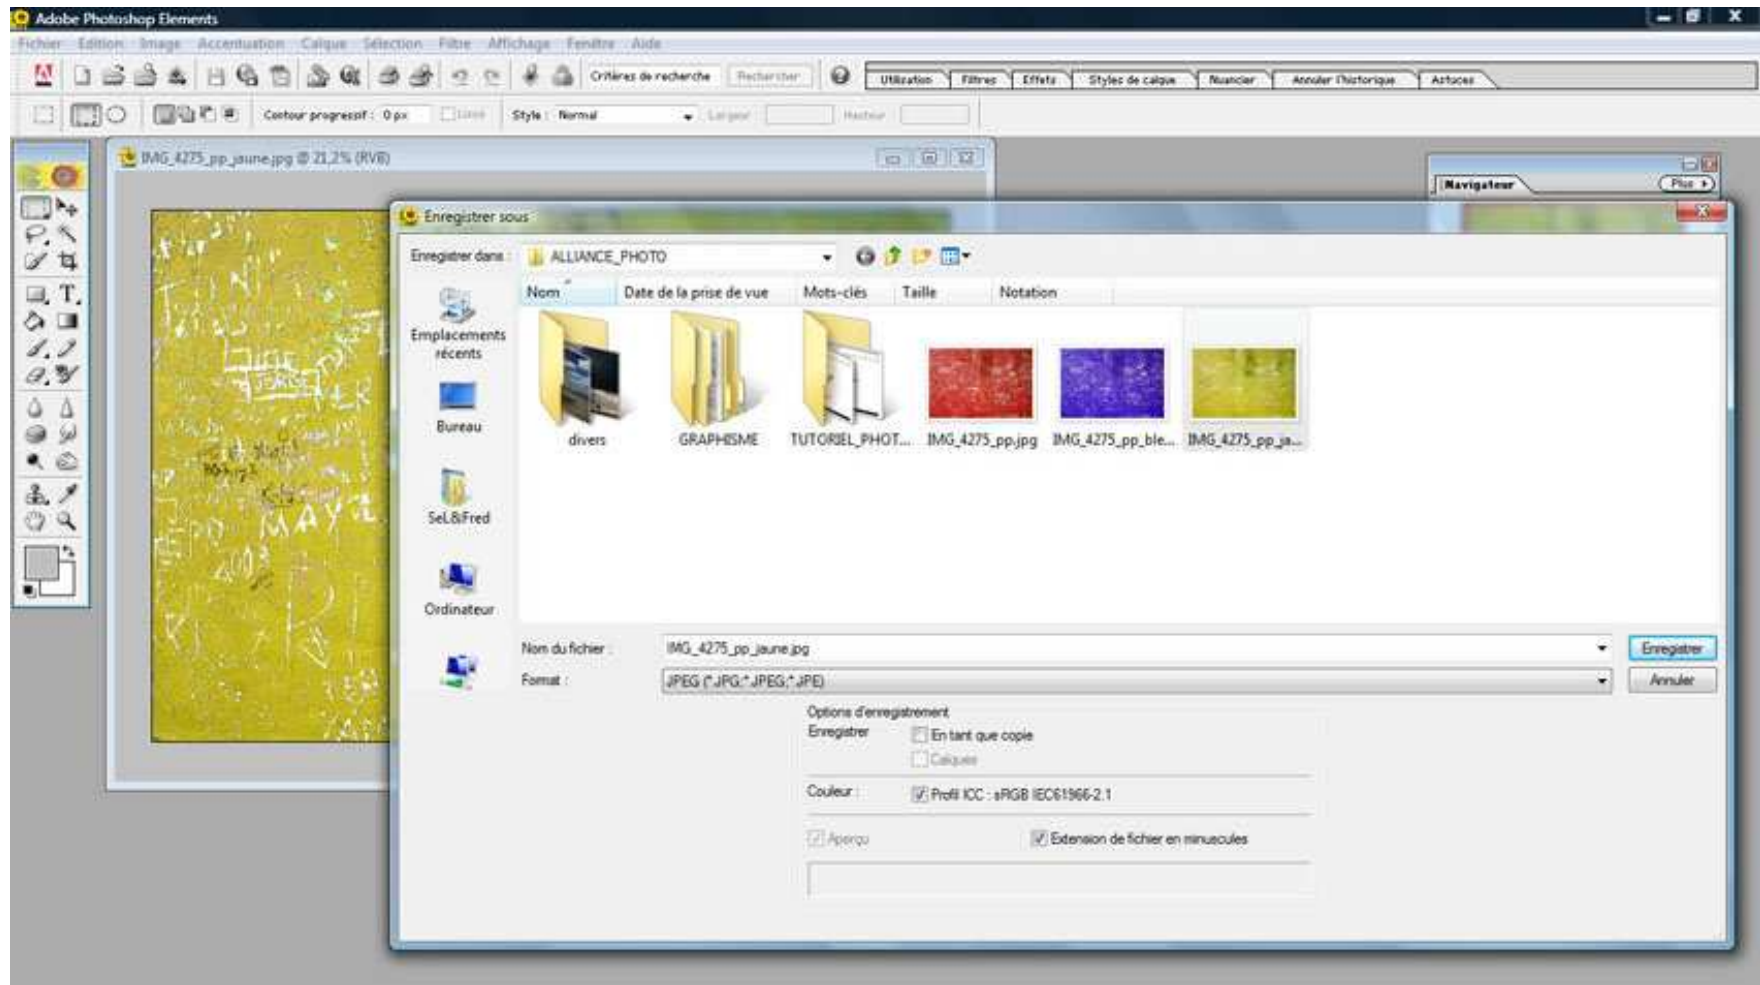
Adobe Photoshop Elements

Fichier Edition Image Accentuation Calque Sélection Filtre Affichage Fenêtre Aide

Critères de recherche Rechercher

Utilisation Filtres Effets Styles de calque Nuancier Annuler l'historique Astuces

Contour progressif : 0 px Lissé Style : Normal Largeur Hauteur

IMG_4275_pp_jaune.jpg @ 21,2% (RVB)

Navigateur Plus

Enregistrer sous

Enregistrer dans : ALLIANCE_PHOTO

Nom Date de la prise de vue Mots-clés Taille Notation

Emplacements récents

Bureau

Sel&Fred

Ordinateur

divers GRAPHISME TUTORIEL_PHOT... IMG_4275_pp.jpg IMG_4275_pp_ble... IMG_4275_pp_ja...

Nom du fichier : IMG_4275_pp_jaune.jpg

Format : JPEG (*.JPG;*.JPEG;*.JPE)

Enregistrer

Annuler

Options d'enregistrement

Enregistrer

En tant que copie

Calques

Couleur : Profil ICC : sRGB IEC61966-2.1

Aperçu

Extension de fichier en minuscules